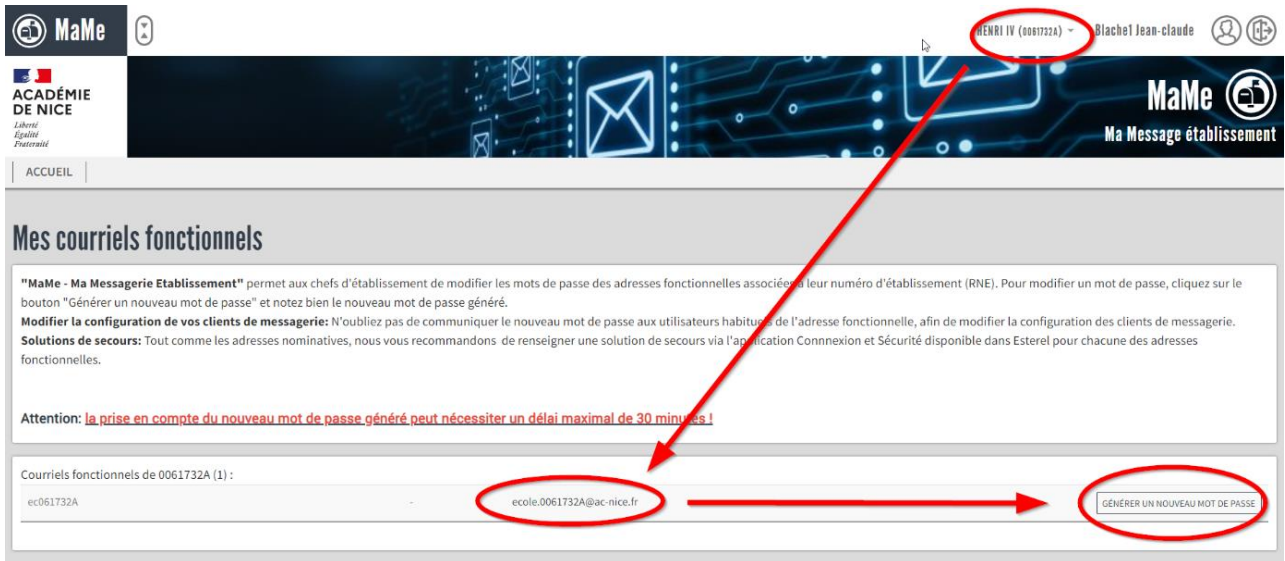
MaMe

HENRI IV (0061732A) Blache1 Jean-claude

ACADÉMIE DE NICE
Liberté
Égalité
Fraternité

MaMe
Ma Message établissement

ACCUEIL

Mes courriels fonctionnels

"MaMe - Ma Messagerie Etablissement" permet aux chefs d'établissement de modifier les mots de passe des adresses fonctionnelles associées à leur numéro d'établissement (RNE). Pour modifier un mot de passe, cliquez sur le bouton "Générer un nouveau mot de passe" et notez bien le nouveau mot de passe généré.
Modifier la configuration de vos clients de messagerie: N'oubliez pas de communiquer le nouveau mot de passe aux utilisateurs habituels de l'adresse fonctionnelle, afin de modifier la configuration des clients de messagerie.
Solutions de secours: Tout comme les adresses nominatives, nous vous recommandons de renseigner une solution de secours via l'application Connnexion et Sécurité disponible dans Esterel pour chacune des adresses fonctionnelles.

Attention: la prise en compte du nouveau mot de passe généré peut nécessiter un délai maximal de 30 minutes !

Courriels fonctionnels de 0061732A (1) :

| ec061732A | - | ecole.0061732A@ac-nice.fr | GÉNÉRER UN NOUVEAU MOT DE PASSE |